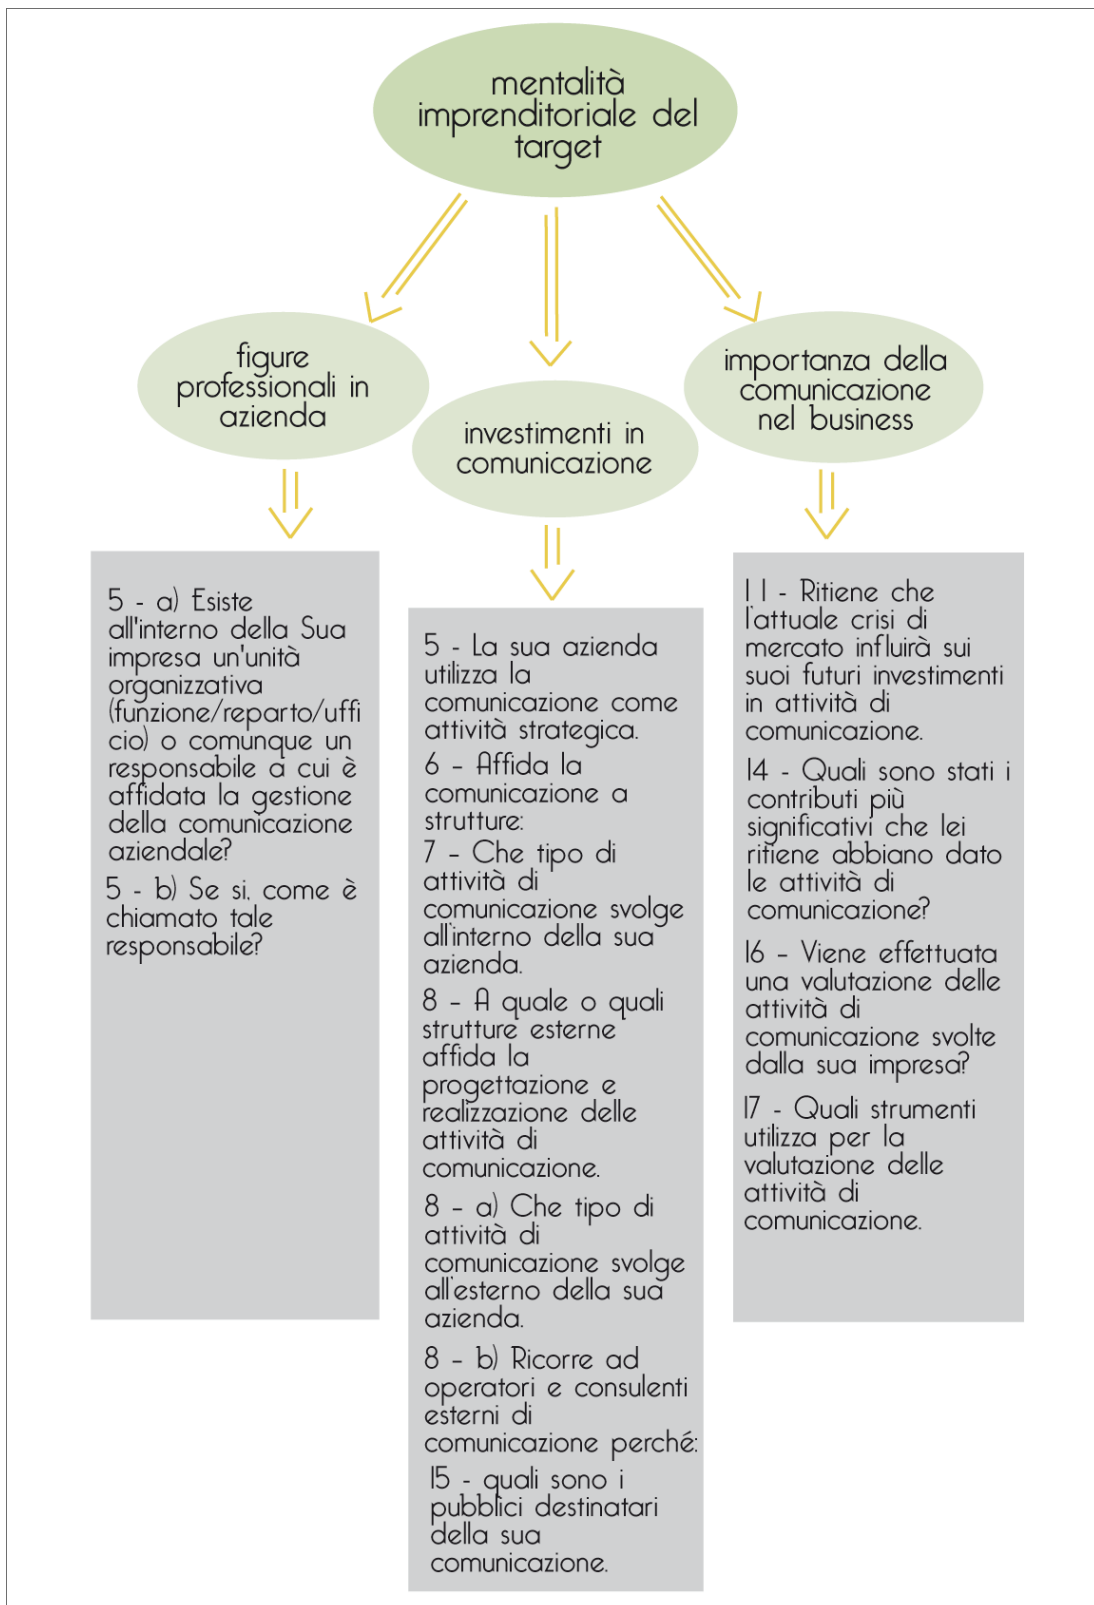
mentalità imprenditoriale del target

figure professionali in azienda

investimenti in comunicazione

importanza della comunicazione nel business

5 - a) Esiste all'interno della Sua impresa un'unità organizzativa (funzione/reparto/ufficio) o comunque un responsabile a cui è affidata la gestione della comunicazione aziendale?

5 - b) Se si, come è chiamato tale responsabile?

5 - La sua azienda utilizza la comunicazione come attività strategica.

6 – Affida la comunicazione a strutture:

7 – Che tipo di attività di comunicazione svolge all'interno della sua azienda.

8 – A quale o quali strutture esterne affida la progettazione e realizzazione delle attività di comunicazione.

8 – a) Che tipo di attività di comunicazione svolge all'esterno della sua azienda.

8 – b) Ricorre ad operatori e consulenti esterni di comunicazione perché:

15 - quali sono i pubblici destinatari della sua comunicazione.

11 - Ritiene che l'attuale crisi di mercato influirà sui suoi futuri investimenti in attività di comunicazione.

14 - Quali sono stati i contributi più significativi che lei ritiene abbiano dato le attività di comunicazione?

16 – Viene effettuata una valutazione delle attività di comunicazione svolte dalla sua impresa?

17 - Quali strumenti utilizza per la valutazione delle attività di comunicazione.